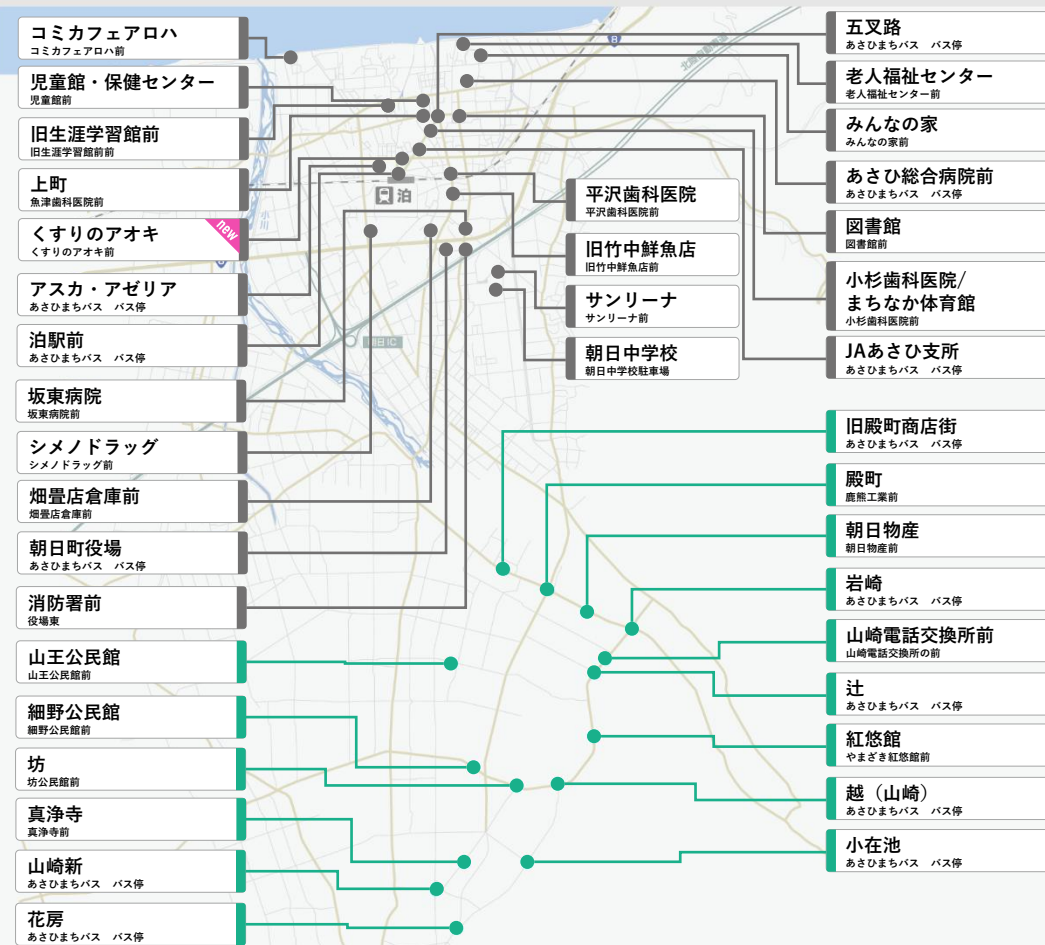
コミカフェアロハ
コミカフェアロハ前

児童館・保健センター
児童館前

旧生涯学習館前
旧生涯学習館前

上町
魚津歯科医院前

くすりのアオキ
くすりのアオキ前
new

アスカ・アゼリア
あさひまちバス　バス停

泊駅前
あさひまちバス　バス停

坂東病院
坂東病院前

シメノドラッグ
シメノドラッグ前

畑畳店倉庫前
畑畳店倉庫前

朝日町役場
あさひまちバス　バス停

消防署前
役場東

山王公民館
山王公民館前

細野公民館
細野公民館前

坊
坊公民館前

真浄寺
真浄寺前

山崎新
あさひまちバス　バス停

花房
あさひまちバス　バス停

泊

平沢歯科医院
平沢歯科医院前

旧竹中鮮魚店
旧竹中鮮魚店前

サンリーナ
サンリーナ前

朝日中学校
朝日中学校駐車場

五叉路
あさひまちバス　バス停

老人福祉センター
老人福祉センター前

みんなの家
みんなの家前

あさひ総合病院前
あさひまちバス　バス停

図書館
図書館前

小杉歯科医院/まちなか体育館
小杉歯科医院前

JAあさひ支所
あさひまちバス　バス停

旧殿町商店街
あさひまちバス　バス停

殿町
鹿熊工業前

朝日物産
朝日物産前

岩崎
あさひまちバス　バス停

山崎電話交換所前
山崎電話交換所の前

辻
あさひまちバス　バス停

紅悠館
やまざき紅悠館前

越（山崎）
あさひまちバス　バス停

小在池
あさひまちバス　バス停